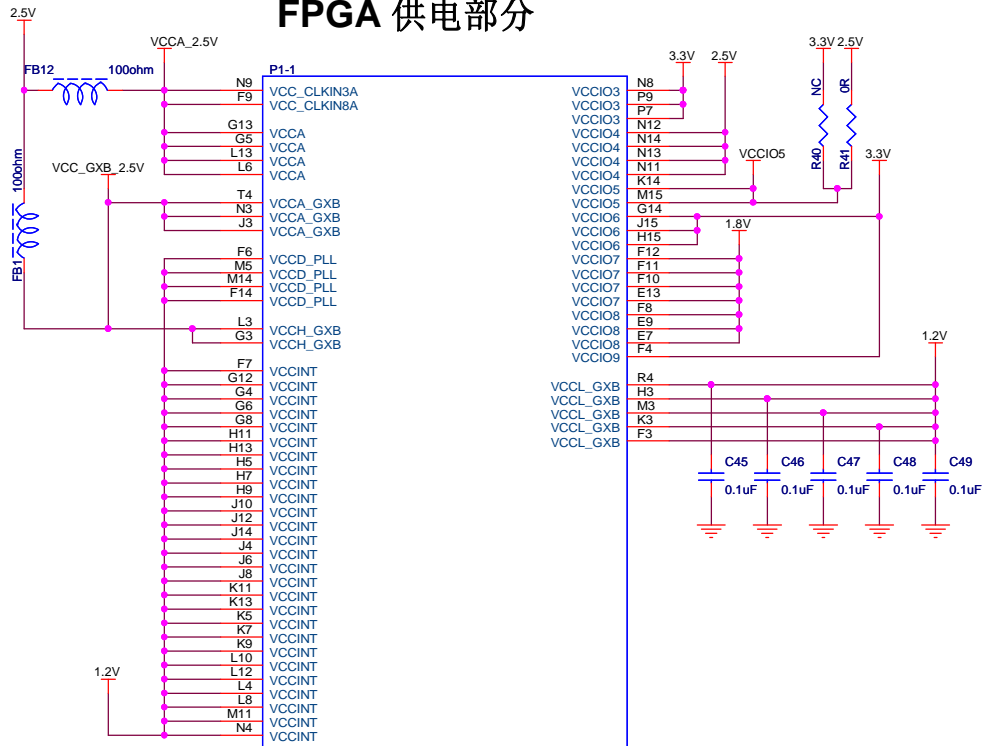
FPGA 供电部分

2.5V
VCCA_2.5V
FB12
100ohm
100ohm
FB1
VCC_GXB_2.5V
1.2V

P1-1

N9 VCC_CLKIN3A
F9 VCC_CLKIN8A
G13
G5 VCCA
L13 VCCA
L6 VCCA
VCCA
T4
N3 VCCA_GXB
J3 VCCA_GXB
VCCA_GXB
F6
M5 VCCD_PLL
M14 VCCD_PLL
F14 VCCD_PLL
VCCD_PLL
L3
G3 VCCH_GXB
VCCH_GXB
F7
G12 VCCINT
G4 VCCINT
G6 VCCINT
G8 VCCINT
H11 VCCINT
H13 VCCINT
H5 VCCINT
H7 VCCINT
H9 VCCINT
J10 VCCINT
J12 VCCINT
J14 VCCINT
J4 VCCINT
J6 VCCINT
J8 VCCINT
K11 VCCINT
K13 VCCINT
K5 VCCINT
K7 VCCINT
K9 VCCINT
L10 VCCINT
L12 VCCINT
L4 VCCINT
L8 VCCINT
M11 VCCINT
N4 VCCINT
VCCINT

3.3V
2.5V
3.3V
2.5V
NC
0R
R40
R41
VCCIO5
3.3V
1.8V

VCCIO3 N8
VCCIO3 P9
VCCIO3 P7
VCCIO4 N12
VCCIO4 N14
VCCIO4 N13
VCCIO4 N11
VCCIO5 K14
VCCIO5 M15
VCCIO6 G14
VCCIO6 J15
VCCIO6 H15
VCCIO7 F12
VCCIO7 F11
VCCIO7 F10
VCCIO7 E13
VCCIO8 F8
VCCIO8 E9
VCCIO8 E7
VCCIO9 F4

1.2V
VCCL_GXB R4
VCCL_GXB H3
VCCL_GXB M3
VCCL_GXB K3
VCCL_GXB F3

C45 0.1uF
C46 0.1uF
C47 0.1uF
C48 0.1uF
C49 0.1uF